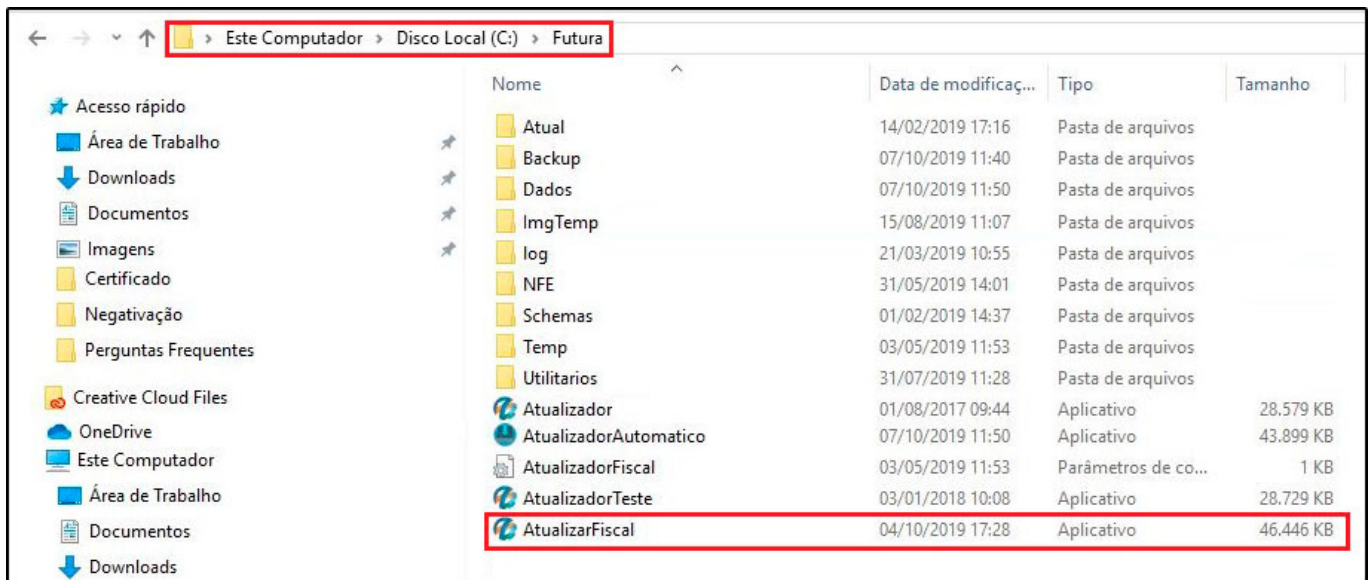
Este Computador > Disco Local (C:) > Futura

Acesso rápido
Área de Trabalho
Downloads
Documentos
Imagens
Certificado
Negativação
Perguntas Frequentes
Creative Cloud Files
OneDrive
Este Computador
Área de Trabalho
Documentos
Downloads

| Nome | Data de modificaç... | Tipo | Tamanho |
|---|---|---|---|
| Atual | 14/02/2019 17:16 | Pasta de arquivos | |
| Backup | 07/10/2019 11:40 | Pasta de arquivos | |
| Dados | 07/10/2019 11:50 | Pasta de arquivos | |
| ImgTemp | 15/08/2019 11:07 | Pasta de arquivos | |
| log | 21/03/2019 10:55 | Pasta de arquivos | |
| NFE | 31/05/2019 14:01 | Pasta de arquivos | |
| Schemas | 01/02/2019 14:37 | Pasta de arquivos | |
| Temp | 03/05/2019 11:53 | Pasta de arquivos | |
| Utilitarios | 31/07/2019 11:28 | Pasta de arquivos | |
| Atualizador | 01/08/2017 09:44 | Aplicativo | 28.579 KB |
| AtualizadorAutomatico | 07/10/2019 11:50 | Aplicativo | 43.899 KB |
| AtualizadorFiscal | 03/05/2019 11:53 | Parâmetros de co... | 1 KB |
| AtualizadorTeste | 03/01/2018 10:08 | Aplicativo | 28.729 KB |
| AtualizarFiscal | 04/10/2019 17:28 | Aplicativo | 46.446 KB |